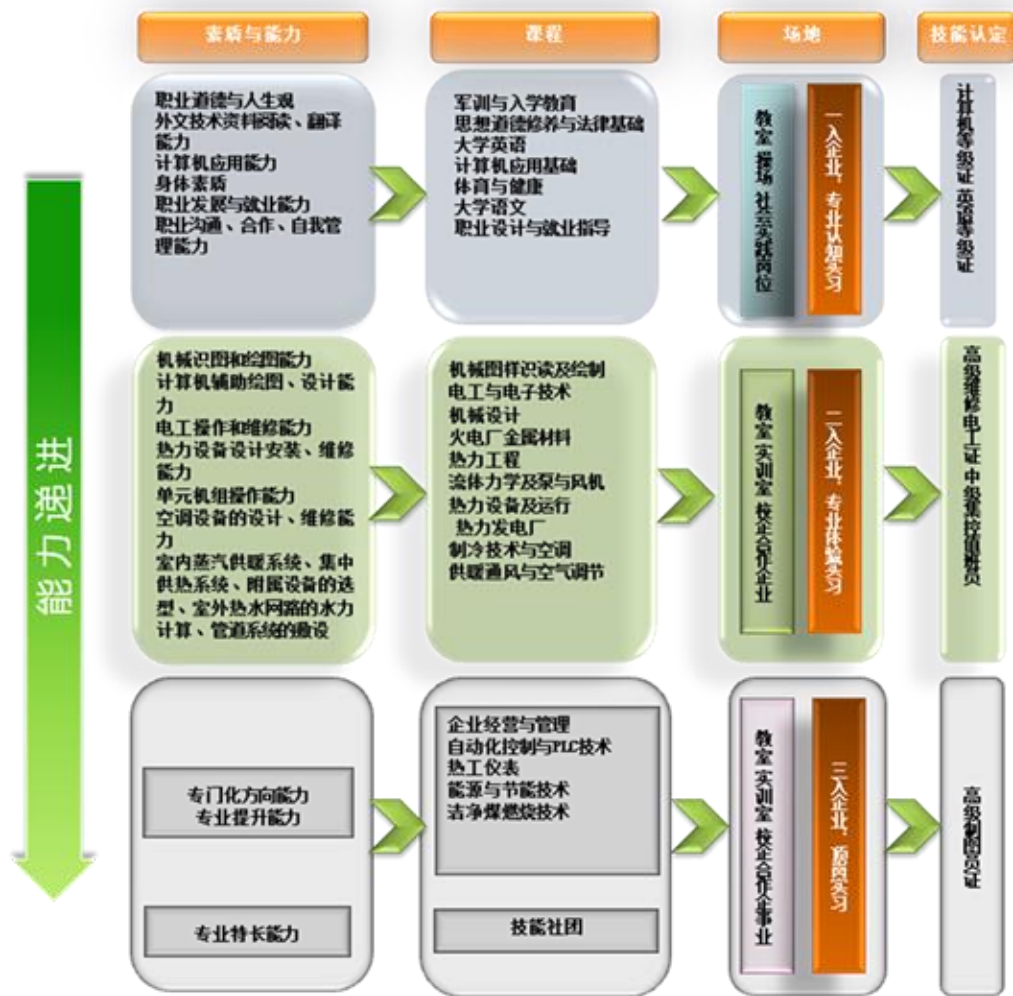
素质与能力

课程

场地

技能认定

能力递进

职业道德与人生观
外文技术资料阅读、翻译能力
计算机应用能力
身体素质
职业发展与就业能力
职业沟通、合作、自我管理能力

军训与入学教育
思想道德修养与法律基础
大学英语
计算机应用基础
体育与健康
大学语文
职业设计与就业指导

教室 操场 社会实践岗位

一入企业，专业认知实习

计算机等级证 英语等级证

机械识图和绘图能力
计算机辅助绘图、设计能力
电工操作和维修能力
热力设备设计安装、维修能力
单元机组操作能力
空调设备的设计、维修能力
室内蒸汽供暖系统、集中供热系统、附属设备的选型、室外热水网路的水力计算、管道系统的敷设

机械图样识读及绘制
电工与电子技术
机械设计
火电厂金属材料
热力工程
流体力学及泵与风机
热力设备及运行
热力发电厂
制冷技术与空调
供暖通风与空气调节

教室 实训室 校企合作企业

二入企业，专业体验实习

高级维修电工证 中级集控值班员

专门化方向能力
专业提升能力

专业特长能力

企业经营与管理
自动化控制与PLC技术
热工仪表
能源与节能技术
洁净煤燃烧技术

技能社团

教室 实训室 校企合作企事业

三入企业，顶岗实习

高级制图员证